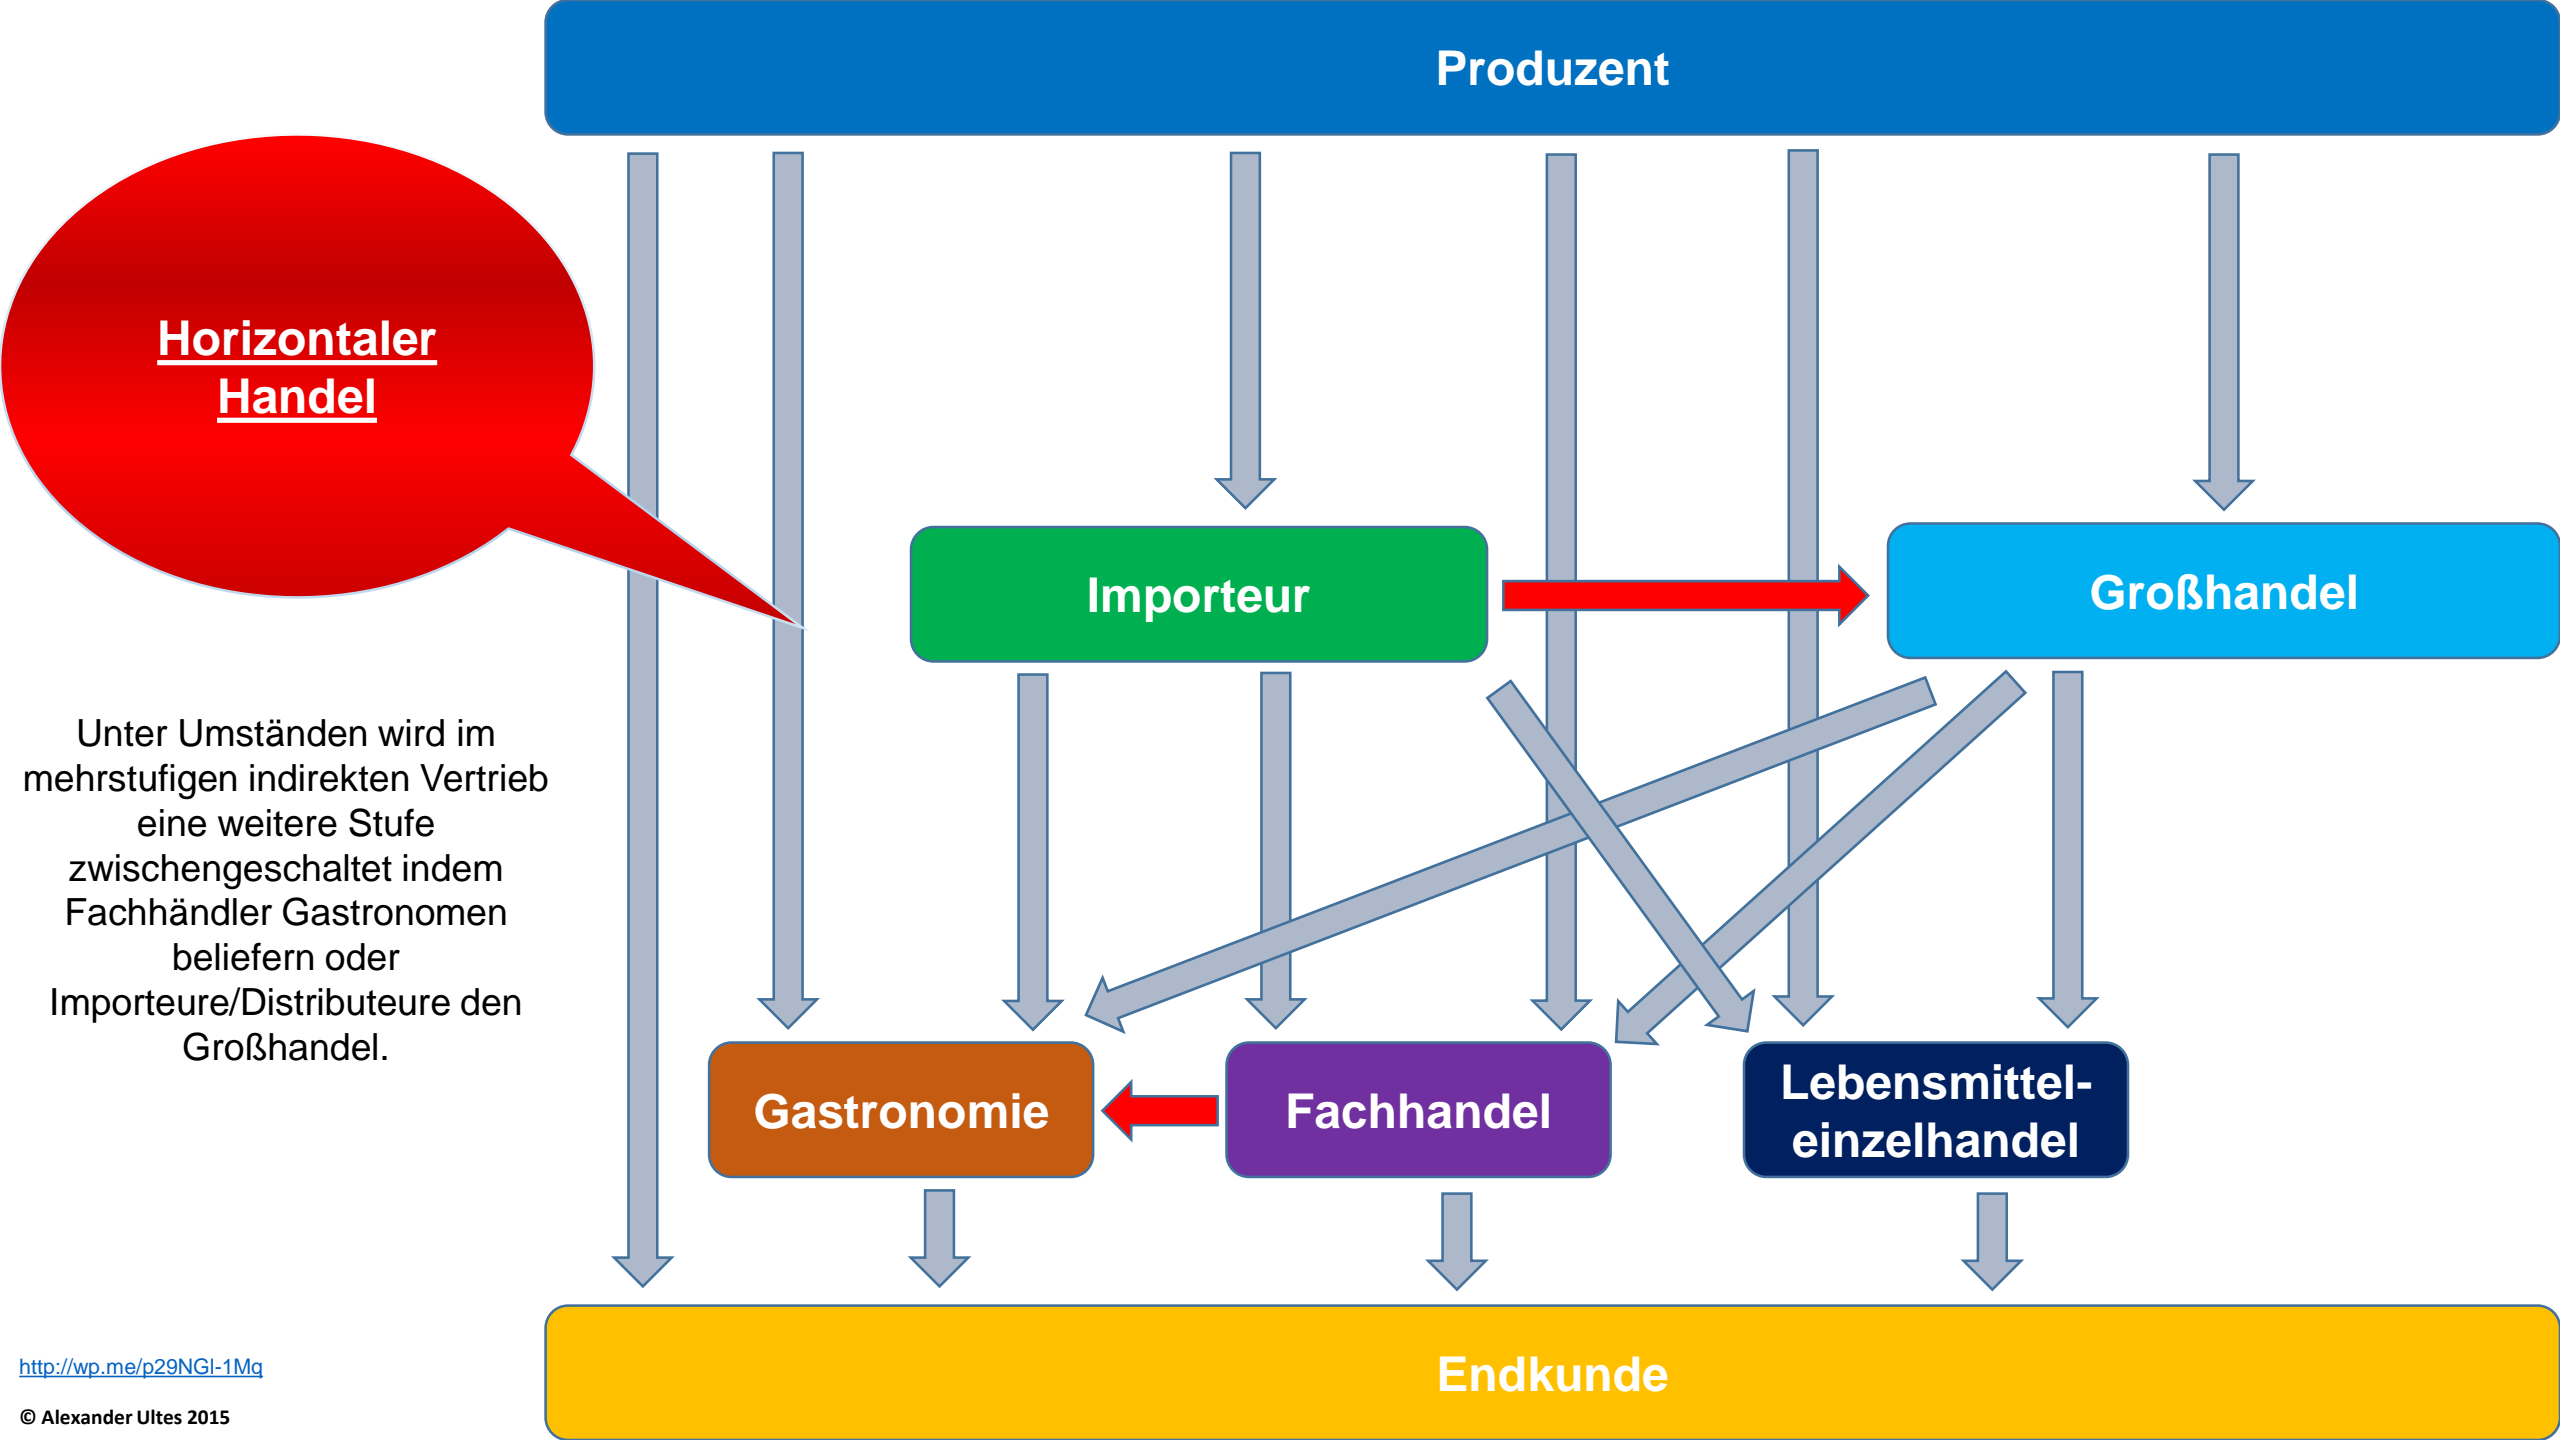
Produzent

Horizontaler Handel

Importeur

Großhandel

Unter Umständen wird im mehrstufigen indirekten Vertrieb eine weitere Stufe zwischengeschaltet indem Fachhändler Gastronomen beliefern oder Importeure/Distributeure den Großhandel.

Gastronomie

Fachhandel

Lebensmittel-einzelhandel

http://wp.me/p29NGl-1Mq

© Alexander Ultes 2015

Endkunde